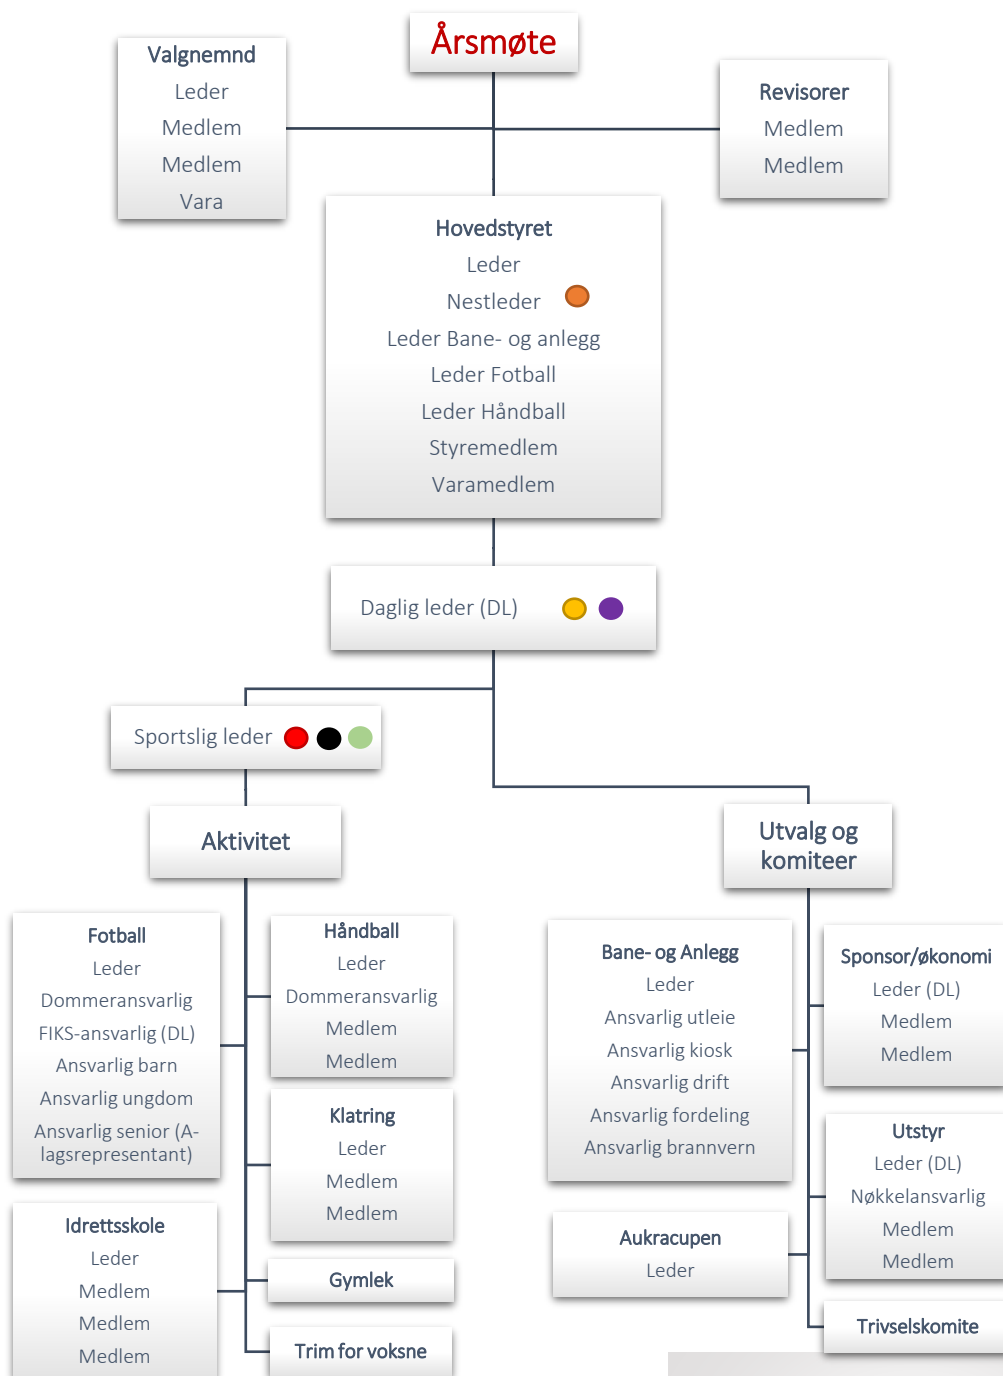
Årsmøte

Valgnemnd
Leder
Medlem
Medlem
Vara

Revisorer
Medlem
Medlem

Hovedstyret
Leder
Nestleder
Leder Bane- og anlegg
Leder Fotball
Leder Håndball
Styremedlem
Varamedlem

Daglig leder (DL)

Sportslig leder

Aktivitet

Utvalg og komiteer

Fotball
Leder
Dommeransvarlig
FIKS-ansvarlig (DL)
Ansvarlig barn
Ansvarlig ungdom
Ansvarlig senior (A-lagsrepresentant)

Håndball
Leder
Dommeransvarlig
Medlem
Medlem

Klatring
Leder
Medlem
Medlem

Idrettsskole
Leder
Medlem
Medlem
Medlem

Gymlek

Trim for voksne

Bane- og Anlegg
Leder
Ansvarlig utleie
Ansvarlig kiosk
Ansvarlig drift
Ansvarlig fordeling
Ansvarlig brannvern

Aukracupen
Leder

Sponsor/økonomi
Leder (DL)
Medlem
Medlem

Utstyr
Leder (DL)
Nøkkelansvarlig
Medlem
Medlem

Trivselskomite